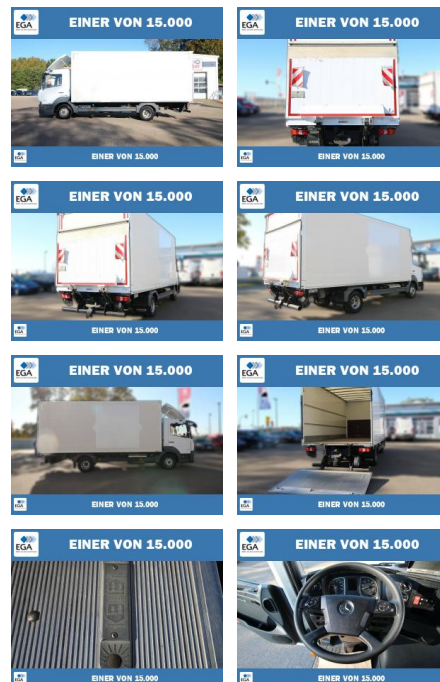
EGA
EINER VON 15.000
EINER VON 15.000

EGA
EINER VON 15.000
EINER VON 15.000

EGA
EINER VON 15.000
EINER VON 15.000

EGA
EINER VON 15.000
EINER VON 15.000

EGA
EINER VON 15.000
EINER VON 15.000

EGA
EINER VON 15.000
EINER VON 15.000

EGA
EINER VON 15.000
EINER VON 15.000

EGA
EINER VON 15.000
EINER VON 15.000